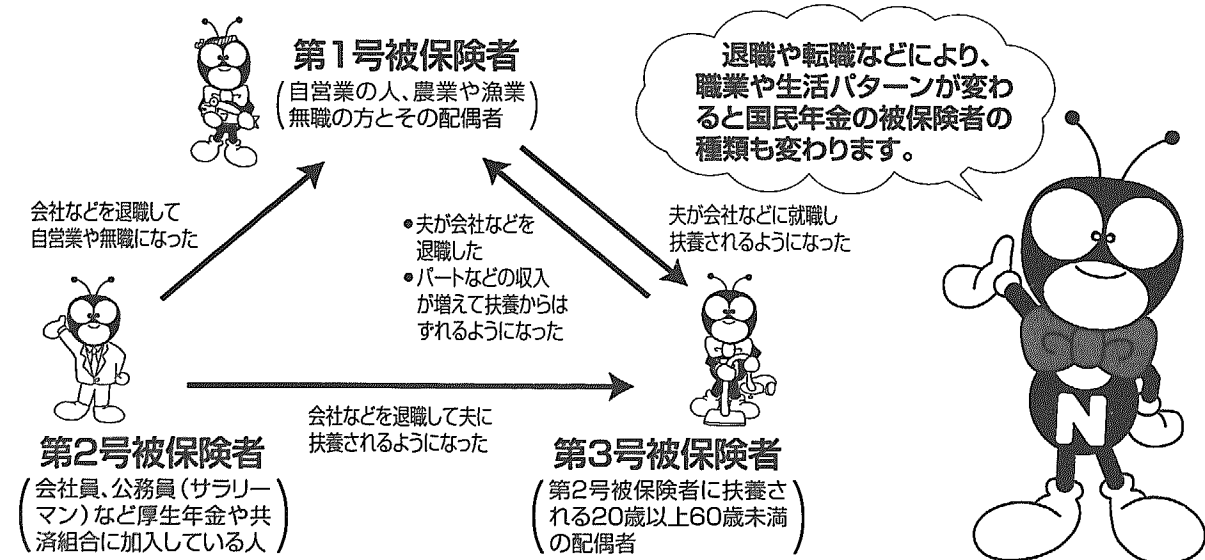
第1号被保険者
（自営業の人、農業や漁業無職の方とその配偶者）

退職や転職などにより、職業や生活パターンが変わると国民年金の被保険者の種類も変わります。

会社などを退職して自営業や無職になった

●夫が会社などを退職した
●パートなどの収入が増えて扶養からはずれるようになった

夫が会社などに就職し扶養されるようになった

会社などを退職して夫に扶養されるようになった

第2号被保険者
（会社員、公務員（サラリーマン）など厚生年金や共済組合に加入している人）

第3号被保険者
（第2号被保険者に扶養される20歳以上60歳未満の配偶者）

N